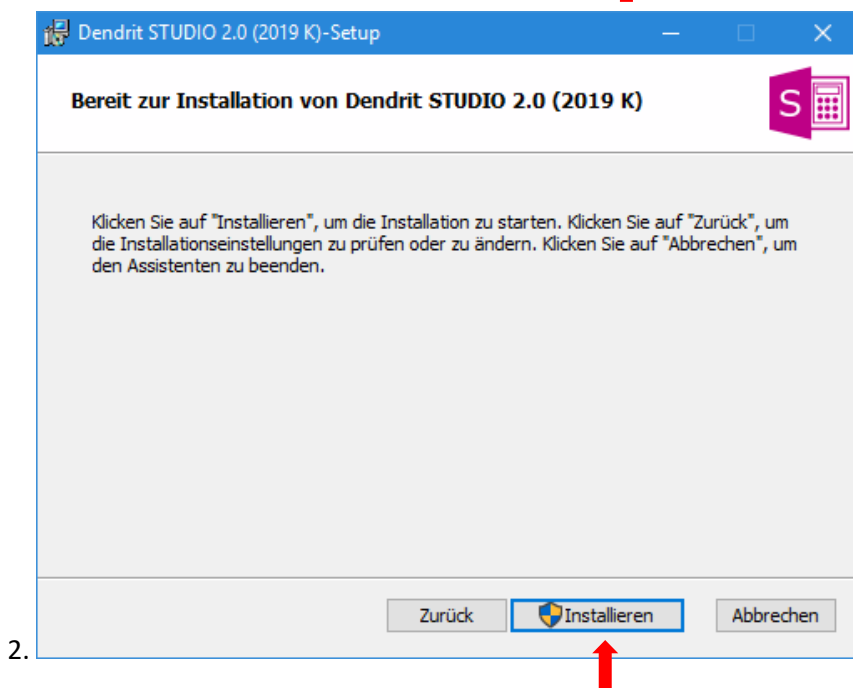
Dendrit STUDIO 2.0 (2019 K)-Setup

Bereit zur Installation von Dendrit STUDIO 2.0 (2019 K)

S

Klicken Sie auf "Installieren", um die Installation zu starten. Klicken Sie auf "Zurück", um die Installationseinstellungen zu prüfen oder zu ändern. Klicken Sie auf "Abbrechen", um den Assistenten zu beenden.

Zurück
Installieren
Abbrechen

2.